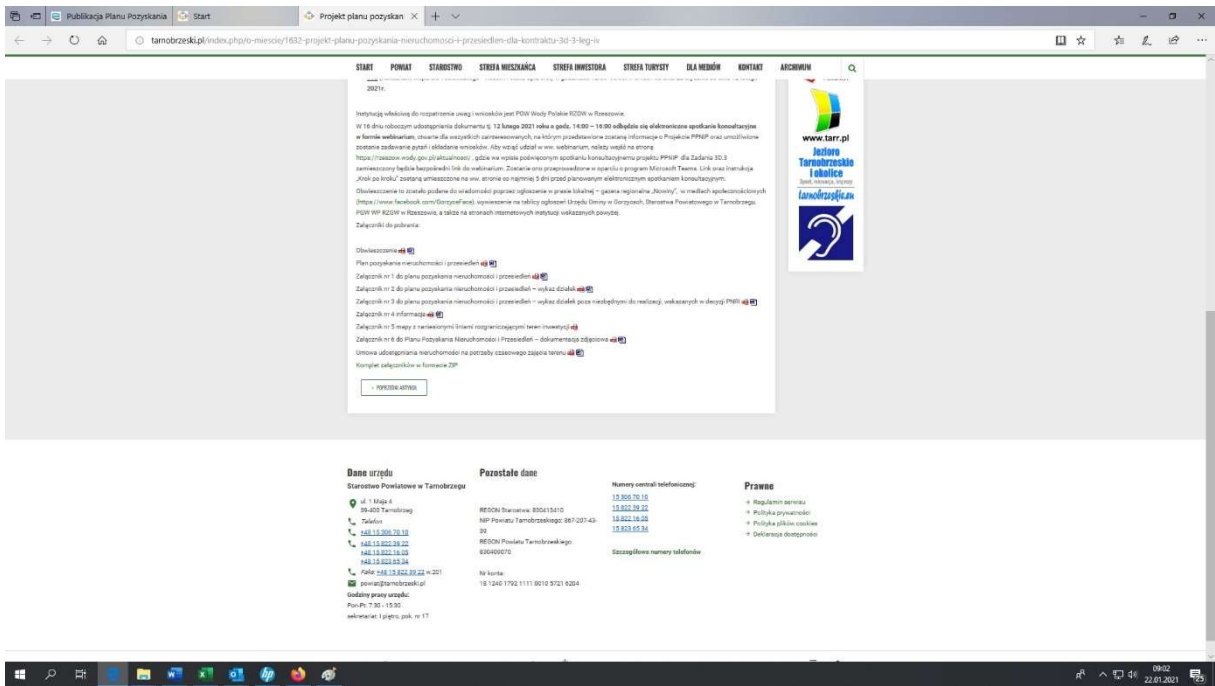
Publikacja Planu Pozyskania | Start | Projekt planu pozyskan

tarnobrzeski.pl/index.php/o-miescie/1632-projekt-planu-pozyskania-nieruchomosci-i-przesiedlen-dla-kontraktu-3d-3-leg-iv

START POWIAT STAROSTWO STREFA MIESZKAŃCA STREFA INWESTORA STREFA TURYSTY DLA MEDIÓW KONTAKT ARCHIWUM

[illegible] 2021r.

Instytucją właściwą do rozpatrzenie uwag i wniosków jest PGW Wody Polskie RZGW w Rzeszowie.

W 16 dniu roboczym udostępnienia dokumentu tj. 12 lutego 2021 roku o godz. 14:00 – 16:00 odbędzie się elektroniczne spotkanie konsultacyjne w formie webinarium, otwarte dla wszystkich zainteresowanych, na którym przedstawione zostaną informacje o Projekcie PPNIP oraz umożliwione zostanie zadawanie pytań i składanie wniosków. Aby wziąć udział w ww. webinarium, należy wejść na stronę https://rzeszow.wody.gov.pl/aktualnosci/, gdzie we wpisie poświęconym spotkaniu konsultacyjnemu projektu PPNIP dla Zadania 3D.3 zamieszczony będzie bezpośredni link do webinarium. Zostanie ono przeprowadzone w oparciu o program Microsoft Teams. Link oraz Instrukcja „Krok po kroku" zostaną umieszczone na ww. stronie co najmniej 5 dni przed planowanym elektronicznym spotkaniem konsultacyjnym.

Obwieszczenie to zostało podane do wiadomości poprzez ogłoszenie w prasie lokalnej – gazeta regionalna „Nowiny", w mediach społecznościowych (https://www.facebook.com/GorzyceFace), wywieszenie na tablicy ogłoszeń Urzędu Gminy w Gorzycach, Starostwa Powiatowego w Tarnobrzegu, PGW WP RZGW w Rzeszowie, a także na stronach internetowych instytucji wskazanych powyżej.

Załączniki do pobrania:

Obwieszczenie
Plan pozyskania nieruchomości i przesiedleń
Załącznik nr 1 do planu pozyskania nieruchomości i przesiedleń
Załącznik nr 2 do planu pozyskania nieruchomości i przesiedleń – wykaz działek
Załącznik nr 3 do planu pozyskania nieruchomości i przesiedleń – wykaz działek poza niezbędnymi do realizacji, wskazanych w decyzji PNRI
Załącznik nr 4 informacja
Załącznik nr 5 mapy z naniesionymi liniami rozgraniczającymi teren inwestycji
Załącznik nr 6 do Planu Pozyskania Nieruchomości i Przesiedleń – dokumentacja zdjęciowa
Umowa udostępniania nieruchomości na potrzeby czasowego zajęcia terenu
Komplet załączników w formacie ZIP

‹ POPRZEDNI ARTYKUŁ

www.tarr.pl
Jezioro Tarnobrzeskie i okolice
tarnobrzeskie.eu

Dane urzędu
Starostwo Powiatowe w Tarnobrzegu
ul. 1 Maja 4
39-400 Tarnobrzeg
Telefon
+48 15 306 70 10
+48 15 822 39 22
+48 15 822 16 05
+48 15 823 65 34
Faks: +48 15 822 39 22 w.201
powiat@tarnobrzeski.pl
Godziny pracy urzędu:
Pon-Pt: 7:30 - 15:30
sekretariat: I piętro, pok. nr 17

Pozostałe dane
REGON Starostwa: 830415410
NIP Powiatu Tarnobrzeskiego: 867-207-43-39
REGON Powiatu Tarnobrzeskiego: 830409070
Nr konta:
18 1240 1792 1111 0010 5721 6204

Numery centrali telefonicznej:
15 306 70 10
15 822 39 22
15 822 16 05
15 823 65 34
Szczegółowe numery telefonów

Prawne
Regulamin serwisu
Polityka prywatności
Polityka plików cookies
Deklaracja dostępności

09:02
22.01.2021